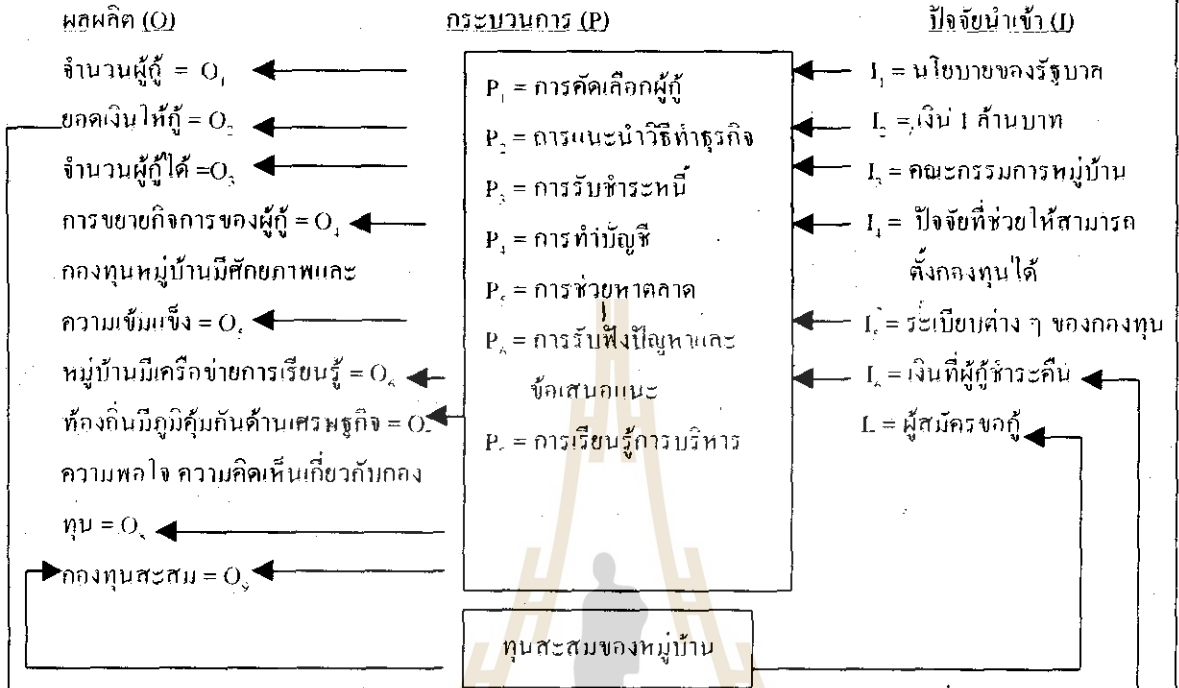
ผลผลิต (O)

จำนวนผู้กู้ = $O_1$

ยอดเงินให้กู้ = $O_2$

จำนวนผู้กู้ได้ = $O_3$

การขยายกิจการของผู้กู้ = $O_4$

กองทุนหมู่บ้านมีศักยภาพและความเข้มแข็ง = $O_5$

หมู่บ้านมีเครือข่ายการเรียนรู้ = $O_6$

ท้องถิ่นมีภูมิคุ้มกันด้านเศรษฐกิจ = $O_7$

ความพอใจ ความคิดเห็นเกี่ยวกับกองทุน = $O_8$

กองทุนสะสม = $O_9$

กระบวนการ (P)

$P_1$ = การคัดเลือกผู้กู้

$P_2$ = การแนะนำวิธีทำธุรกิจ

$P_3$ = การรับชำระหนี้

$P_4$ = การทำบัญชี

$P_5$ = การช่วยหาตลาด

$P_6$ = การรับฟังปัญหาและข้อเสนอแนะ

$P_7$ = การเรียนรู้การบริหาร

ทุนสะสมของหมู่บ้าน

ปัจจัยนำเข้า (I)

$I_1$ = นโยบายของรัฐบาล

$I_2$ = เงิน 1 ล้านบาท

$I_3$ = คณะกรรมการหมู่บ้าน

$I_4$ = ปัจจัยที่ช่วยให้สามารถตั้งกองทุนได้

$I_5$ = ระเบียบต่าง ๆ ของกองทุน

$I_6$ = เงินที่ผู้กู้ชำระคืน

$I_7$ = ผู้สมัครขอกู้